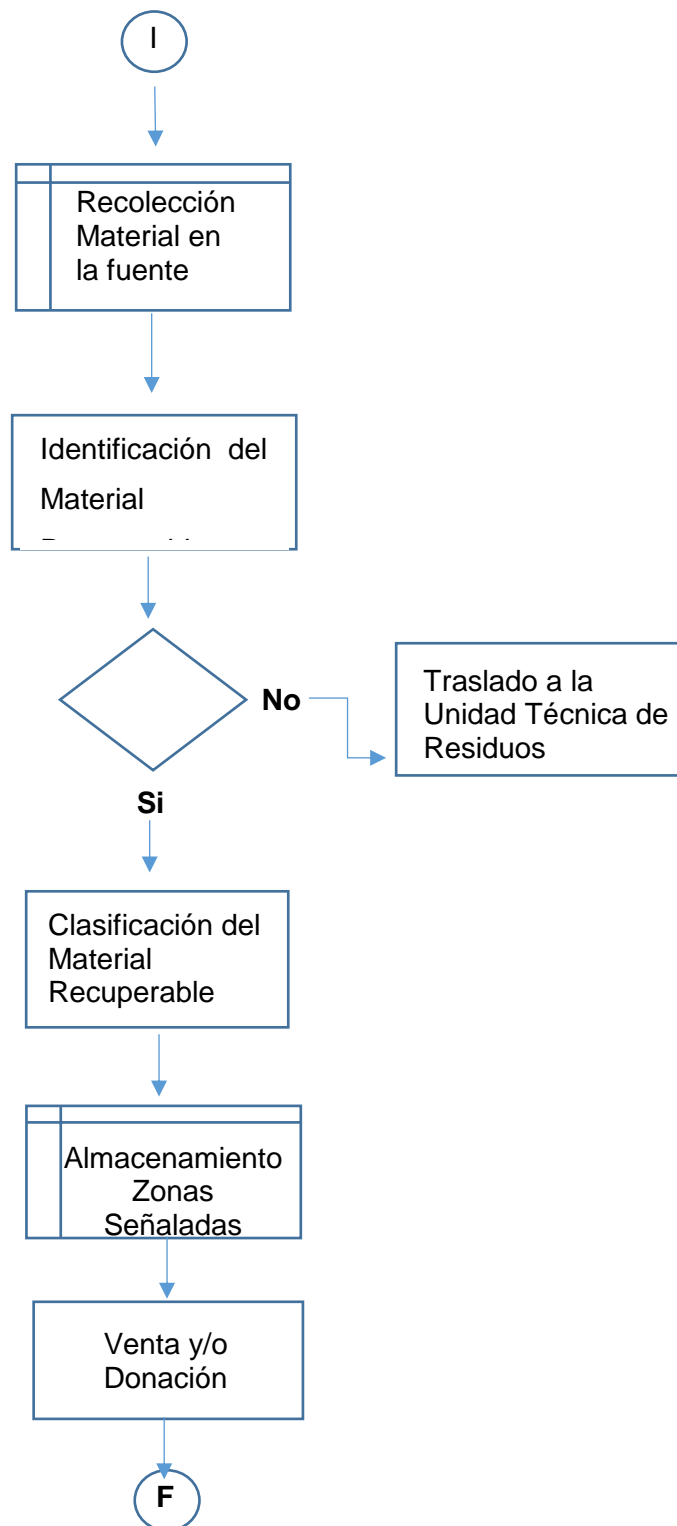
I

Recolección Material en la fuente

Identificación del Material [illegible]

No

Traslado a la Unidad Técnica de Residuos

Si

Clasificación del Material Recuperable

Almacenamiento Zonas Señaladas

Venta y/o Donación

F